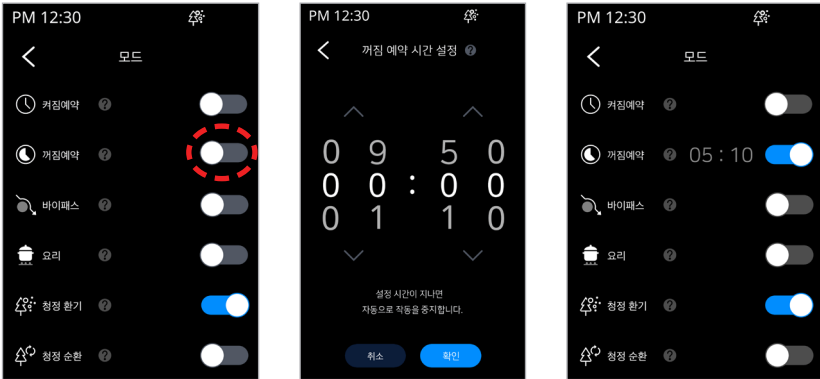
PM 12:30

<

모드

켜짐예약 ?

꺼짐예약 ?

바이패스 ?

요리 ?

청정 환기 ?

청정 순환 ?

PM 12:30

<

꺼짐 예약 시간 설정 ?

0 9 5 0
0 0 : 0 0
0 1 1 0

설정 시간이 지나면 자동으로 작동을 중지합니다.

취소 확인

PM 12:30

<

모드

켜짐예약 ?

꺼짐예약 ? 05 : 10

바이패스 ?

요리 ?

청정 환기 ?

청정 순환 ?